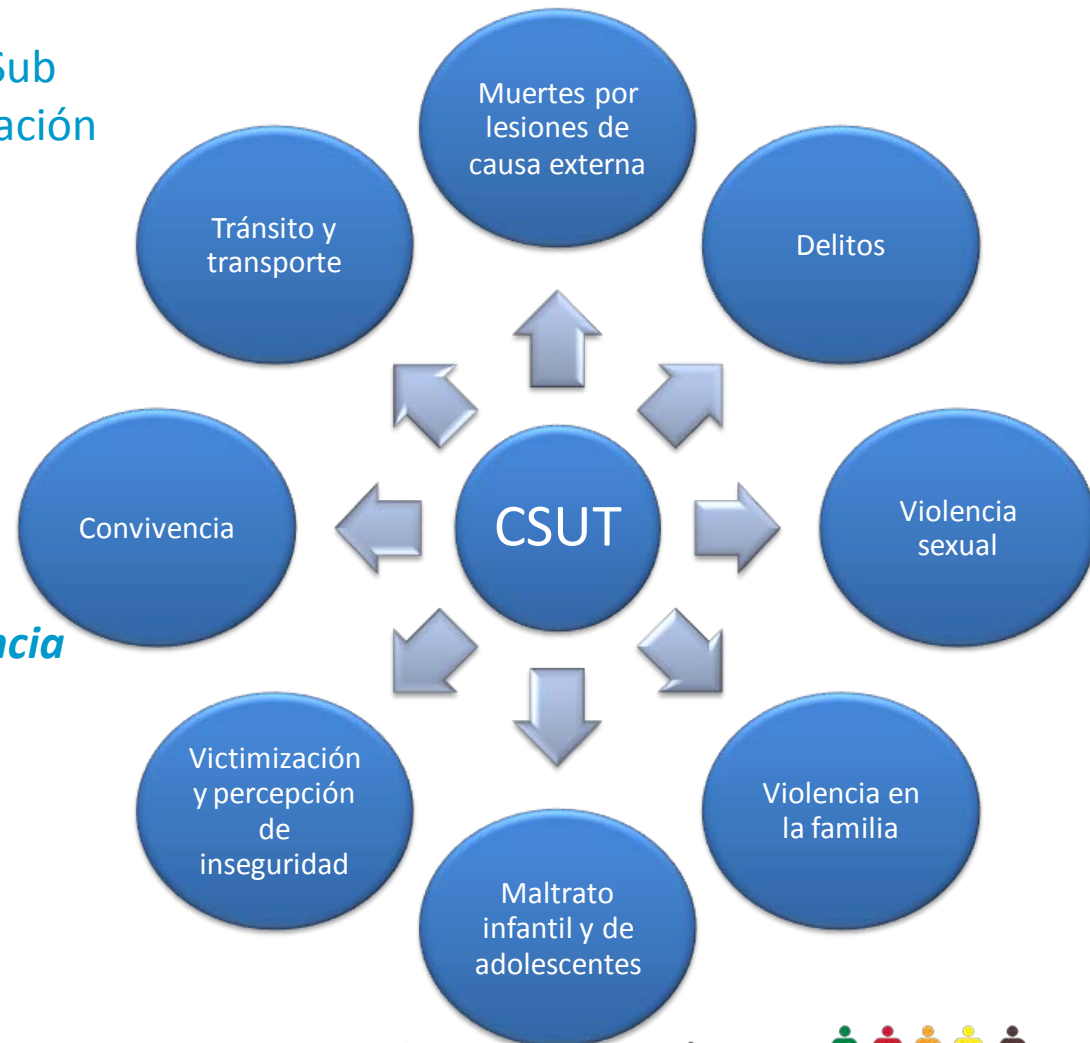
Sub
ación

ncia

Muertes por lesiones de causa externa

Tránsito y transporte

Delitos

Convivencia

CSUT

Violencia sexual

Victimización y percepción de inseguridad

Violencia en la familia

Maltrato infantil y de adolescentes